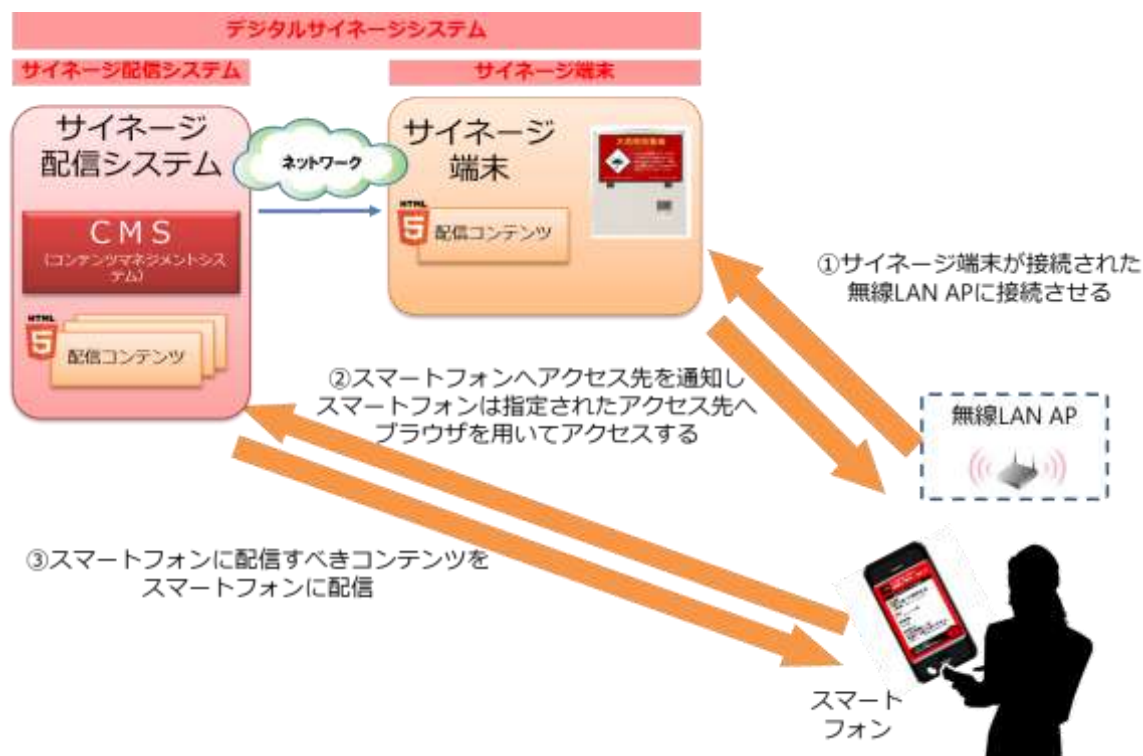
デジタルサイネージシステム

サイネージ配信システム

サイネージ端末

サイネージ配信システム

ネットワーク

サイネージ端末

CMS
(コンテンツマネジメントシステム)

HTML 5

配信コンテンツ

HTML 5

配信コンテンツ

①サイネージ端末が接続された無線LAN APに接続させる

②スマートフォンへアクセス先を通知しスマートフォンは指定されたアクセス先へブラウザを用いてアクセスする

無線LAN AP

③スマートフォンに配信すべきコンテンツをスマートフォンに配信

スマートフォン